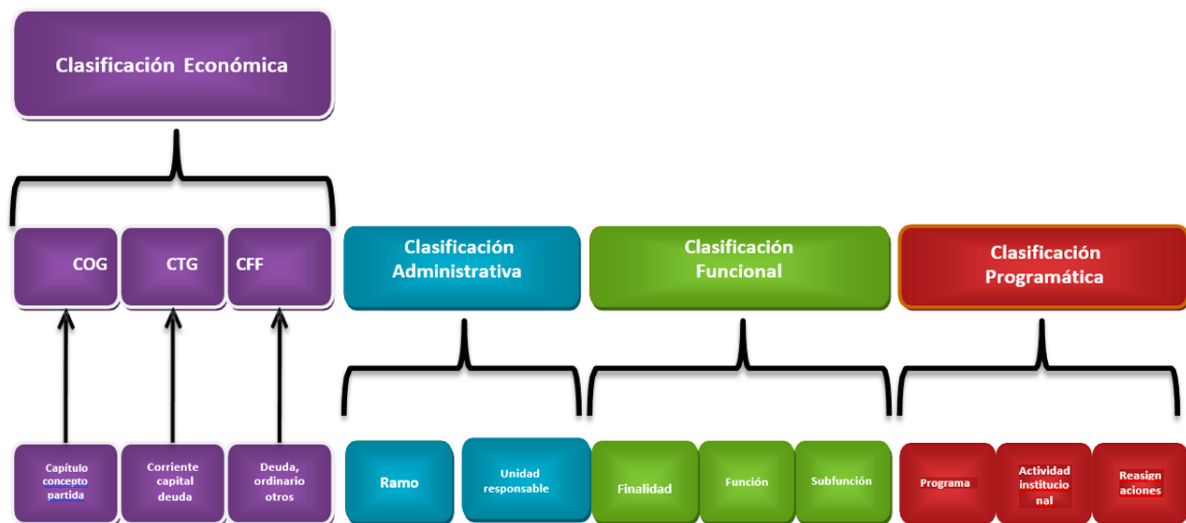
Clasificación Económica

COG

CTG

CFF

Capítulo concepto partida

Corriente capital deuda

Deuda, ordinario otros

Clasificación Administrativa

Ramo

Unidad responsable

Clasificación Funcional

Finalidad

Función

Subfunción

Clasificación Programática

Programa

Actividad institucional

Reasignaciones